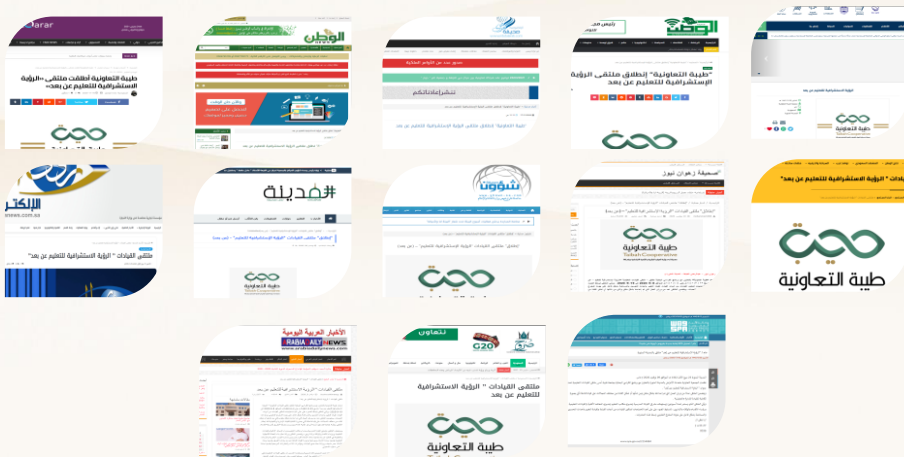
Darar

طيبة التعاونية أطلقت ملتقى «الرؤية الاستشرافية للتعليم عن بعد»

الوطن

تنشر إعلاناتكم

"طيبة التعاونية" تطلق ملتقى الرؤية الاستشرافية للتعليم عن بعد

الوطن

"طيبة التعاونية" إنطلاق ملتقى الرؤية الاستشرافية للتعليم عن بعد

الإلكتر

ملتقى القيادات " الرؤية الاستشرافية للتعليم عن بعد"

المدينة

شئون

صحيفة زهران نيوز

طيبة التعاونية
Taibah Cooperative

"الرؤية الاستشرافية للتعليم عن بعد"

طيبة التعاونية

الأخبار العربية اليومية
ARABIA DAILY NEWS

G20

ملتقى القيادات " الرؤية الاستشرافية للتعليم عن بعد

طيبة التعاونية